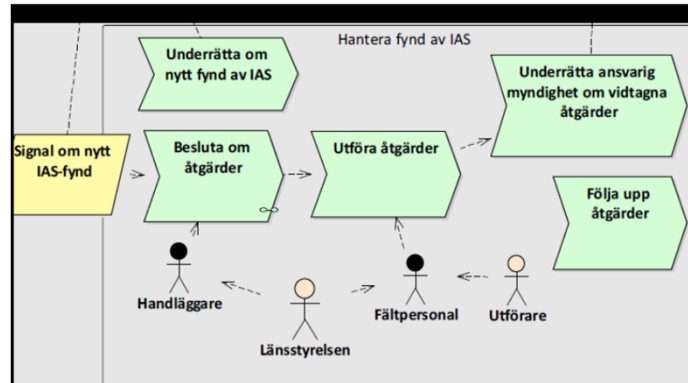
Hantera fynd av IAS

Underrätta om nytt fynd av IAS

Underrätta ansvarig myndighet om vidtagna åtgärder

Signal om nytt IAS-fynd

Besluta om åtgärder

Utföra åtgärder

Följa upp åtgärder

Handläggare

Länsstyrelsen

Fältpersonal

Utförare